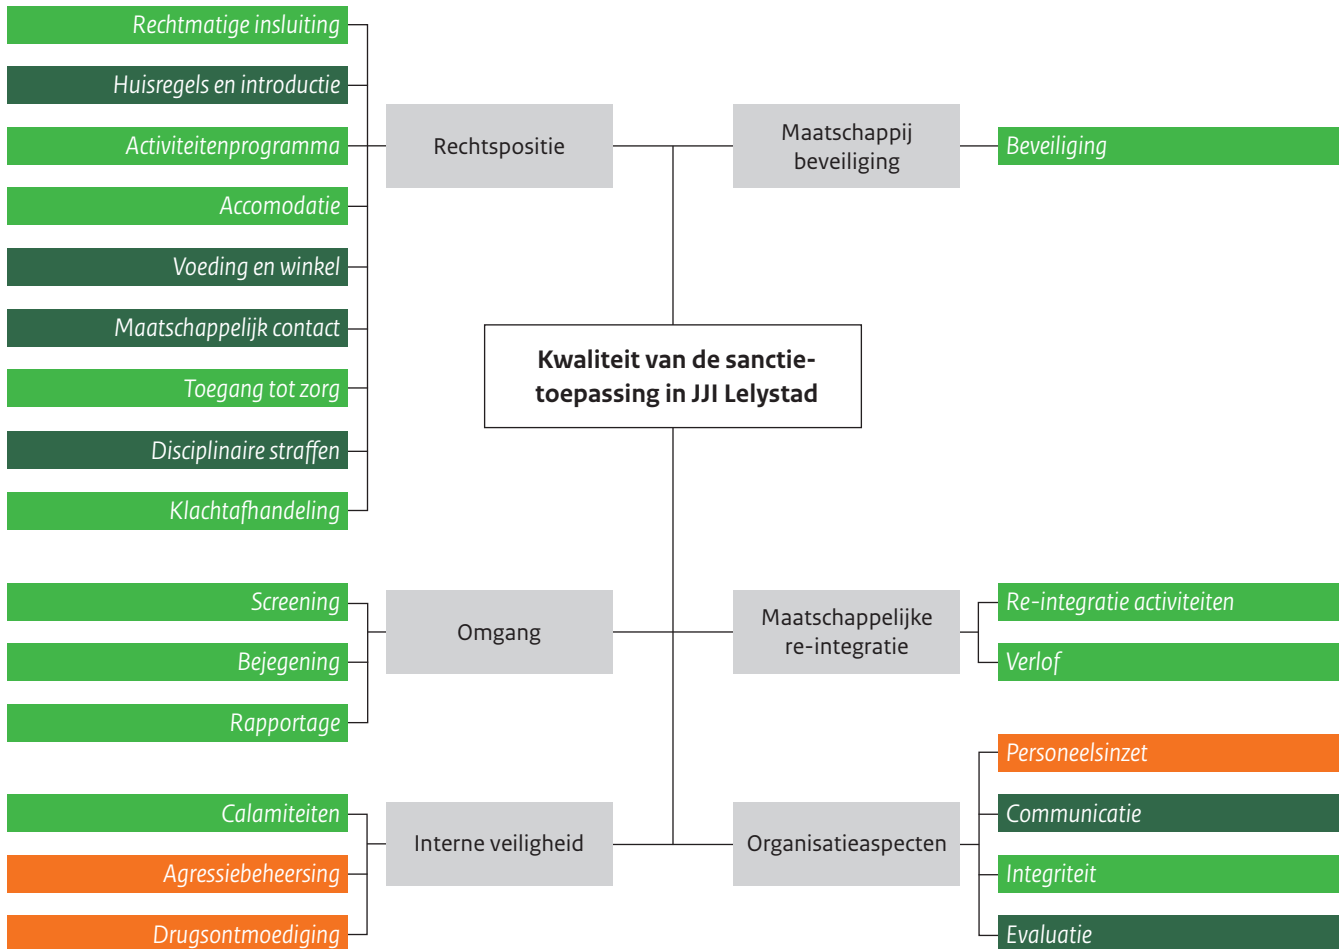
Rechtmatige insluiting
Huisregels en introductie
Activiteitenprogramma
Accomodatie
Voeding en winkel
Maatschappelijk contact
Toegang tot zorg
Disciplinaire straffen
Klachtafhandeling

Rechtspositie

Maatschappij beveiliging

Beveiliging

Kwaliteit van de sanctietoepassing in JJI Lelystad

Screening
Bejegening
Rapportage

Omgang

Maatschappelijke re-integratie

Re-integratie activiteiten
Verlof

Personeelsinzet
Communicatie
Integriteit
Evaluatie

Calamiteiten
Agressiebeheersing
Drugsontmoediging

Interne veiligheid

Organisatieaspecten